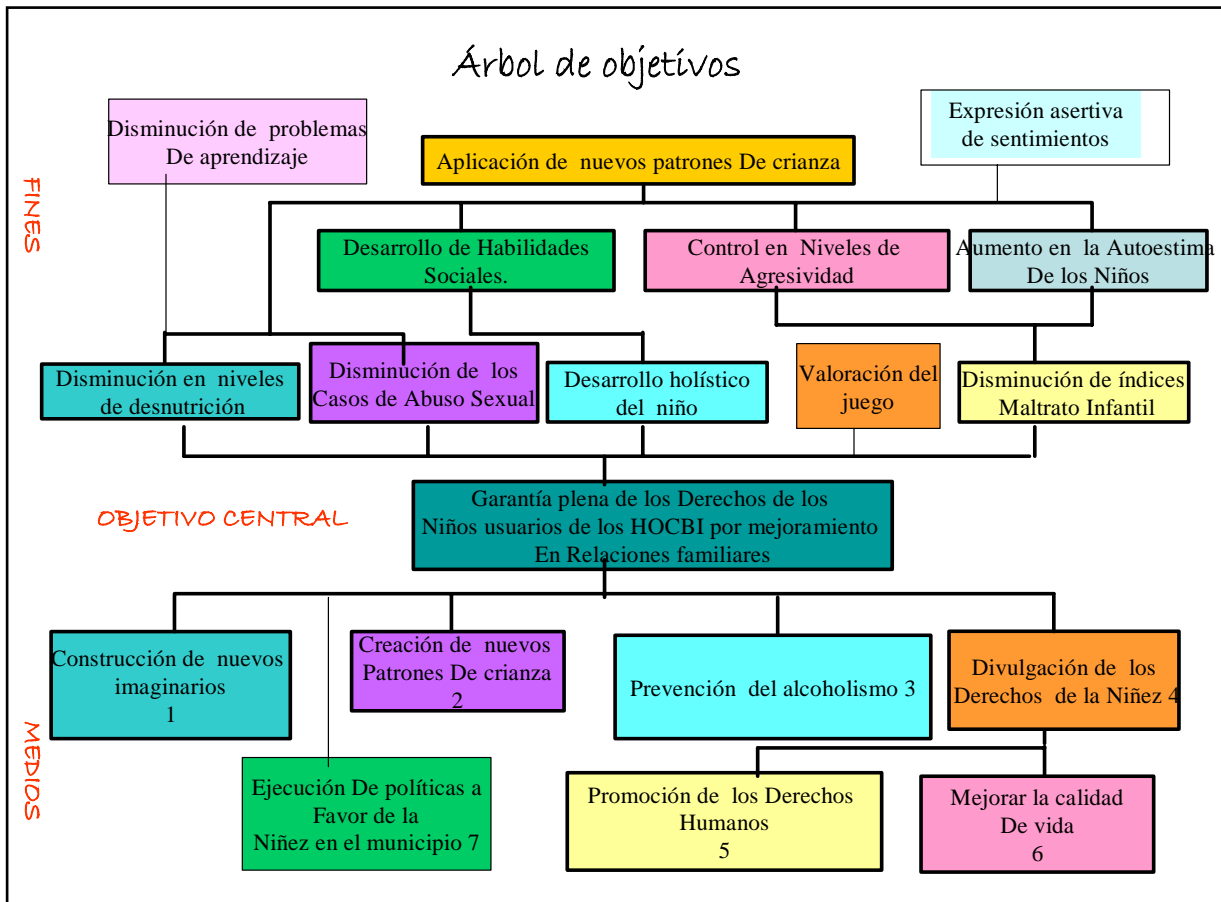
Árbol de objetivos

FINES

Disminución de problemas De aprendizaje

Expresión asertiva de sentimientos

Aplicación de nuevos patrones De crianza

Desarrollo de Habilidades Sociales.

Control en Niveles de Agresividad

Aumento en la Autoestima De los Niños

Disminución en niveles de desnutrición

Disminución de los Casos de Abuso Sexual

Desarrollo holístico del niño

Valoración del juego

Disminución de índices Maltrato Infantil

OBJETIVO CENTRAL

Garantía plena de los Derechos de los Niños usuarios de los HOCBI por mejoramiento En Relaciones familiares

MEDIOS

Construcción de nuevos imaginarios 1

Creación de nuevos Patrones De crianza 2

Prevención del alcoholismo 3

Divulgación de los Derechos de la Niñez 4

Ejecución De políticas a Favor de la Niñez en el municipio 7

Promoción de los Derechos Humanos 5

Mejorar la calidad De vida 6